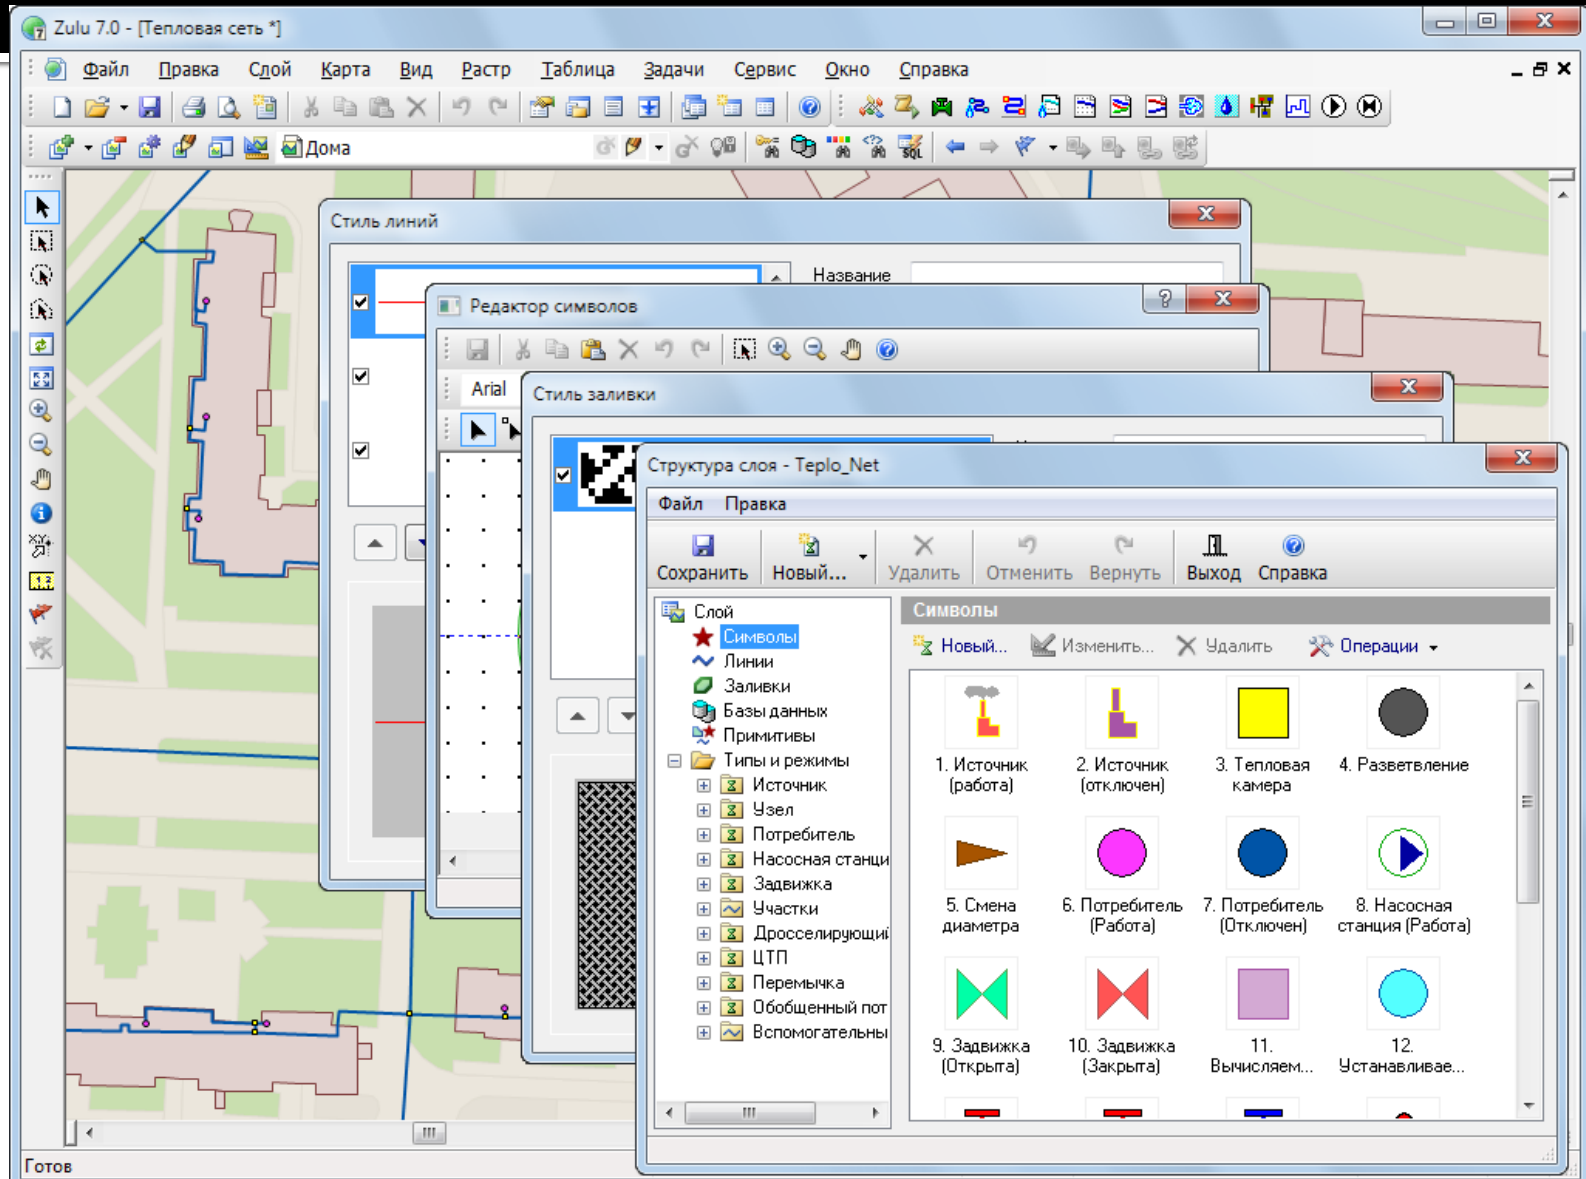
Zulu 7.0 - [Тепловая сеть *]

Файл Правка Слой Карта Вид Растр Таблица Задачи Сервис Окно Справка

Дома

Стиль линий

Название

Редактор символов

Arial

Стиль заливки

Структура слоя - Teplo_Net

Файл Правка

Сохранить Новый... Удалить Отменить Вернуть Выход Справка

Слой
Символы
Линии
Заливки
Базы данных
Примитивы
Типы и режимы
Источник
Узел
Потребитель
Насосная станци
Задвижка
Участки
Дросселирующи
ЦТП
Перемычка
Обобщенный пот
Вспомогательны

Символы

Новый... Изменить... Удалить Операции

1. Источник (работа)
2. Источник (отключен)
3. Тепловая камера
4. Разветвление
5. Смена диаметра
6. Потребитель (Работа)
7. Потребитель (Отключен)
8. Насосная станция (Работа)
9. Задвижка (Открыта)
10. Задвижка (Закрыта)
11. Вычисляем...
12. Устанавливае...

Готов